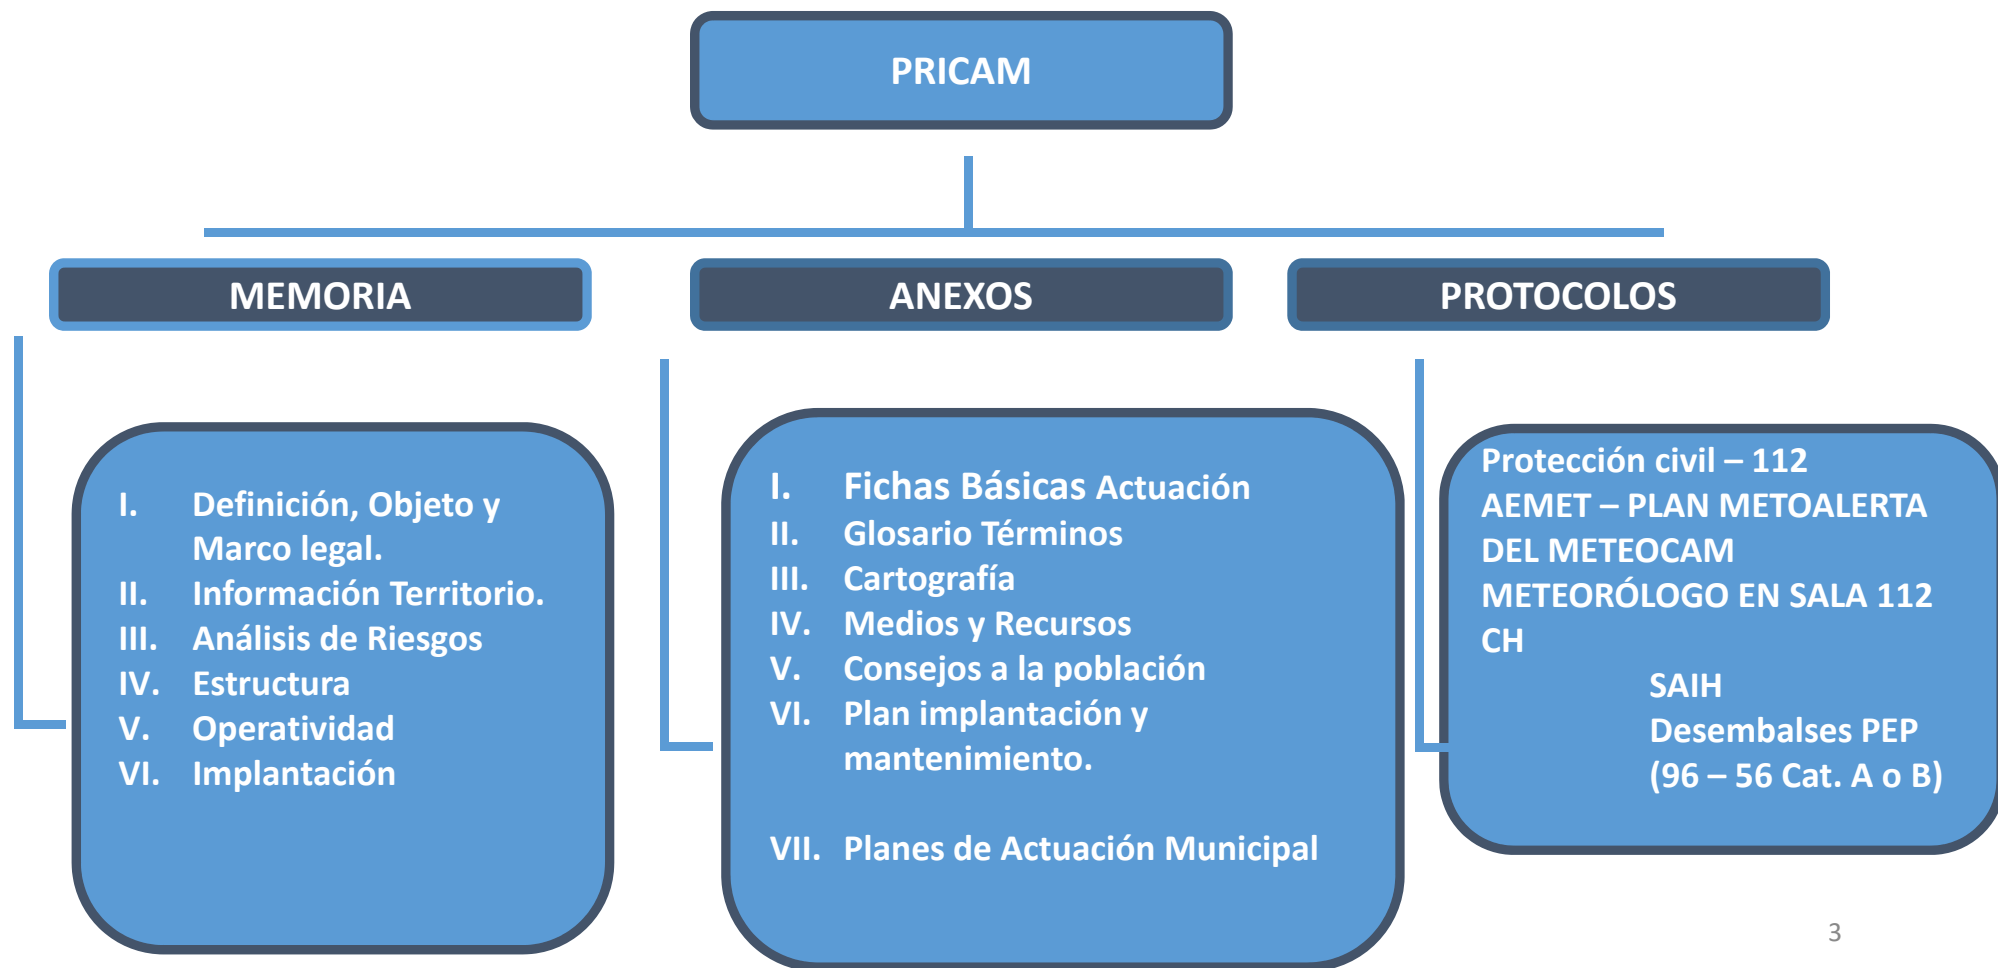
PRICAM

MEMORIA

ANEXOS

PROTOCOLOS

I. Definición, Objeto y Marco legal.
II. Información Territorio.
III. Análisis de Riesgos
IV. Estructura
V. Operatividad
VI. Implantación

I. Fichas Básicas Actuación
II. Glosario Términos
III. Cartografía
IV. Medios y Recursos
V. Consejos a la población
VI. Plan implantación y mantenimiento.

VII. Planes de Actuación Municipal

Protección civil – 112
AEMET – PLAN METOALERTA DEL METEOCAM
METEORÓLOGO EN SALA 112
CH
SAIH
Desembalses PEP
(96 – 56 Cat. A o B)

3